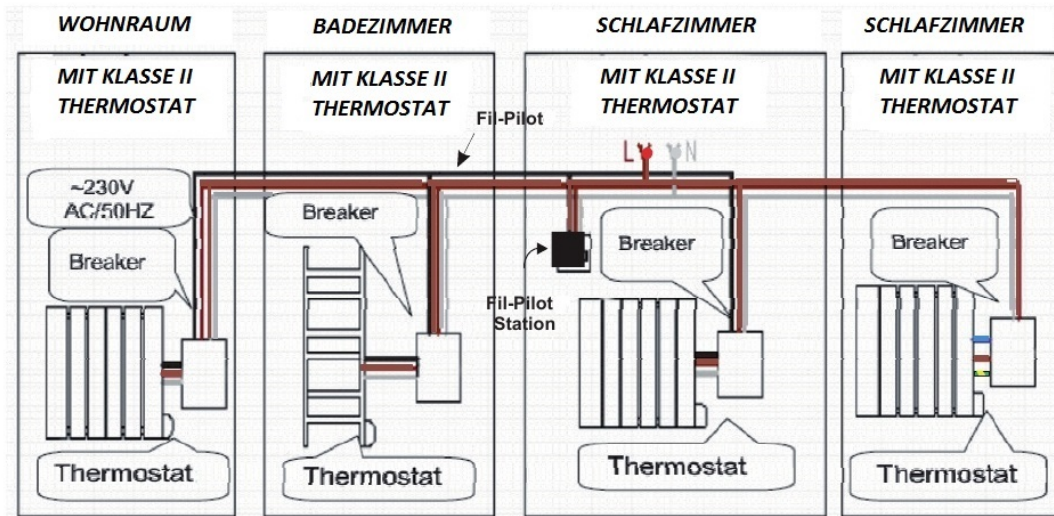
WOHNRAUM

MIT KLASSE II THERMOSTAT

~230V AC/50HZ

Breaker

Thermostat

BADEZIMMER

MIT KLASSE II THERMOSTAT

Breaker

Thermostat

Fil-Pilot

L

N

SCHLAFZIMMER

MIT KLASSE II THERMOSTAT

Fil-Pilot Station

Breaker

Thermostat

SCHLAFZIMMER

MIT KLASSE II THERMOSTAT

Breaker

Thermostat